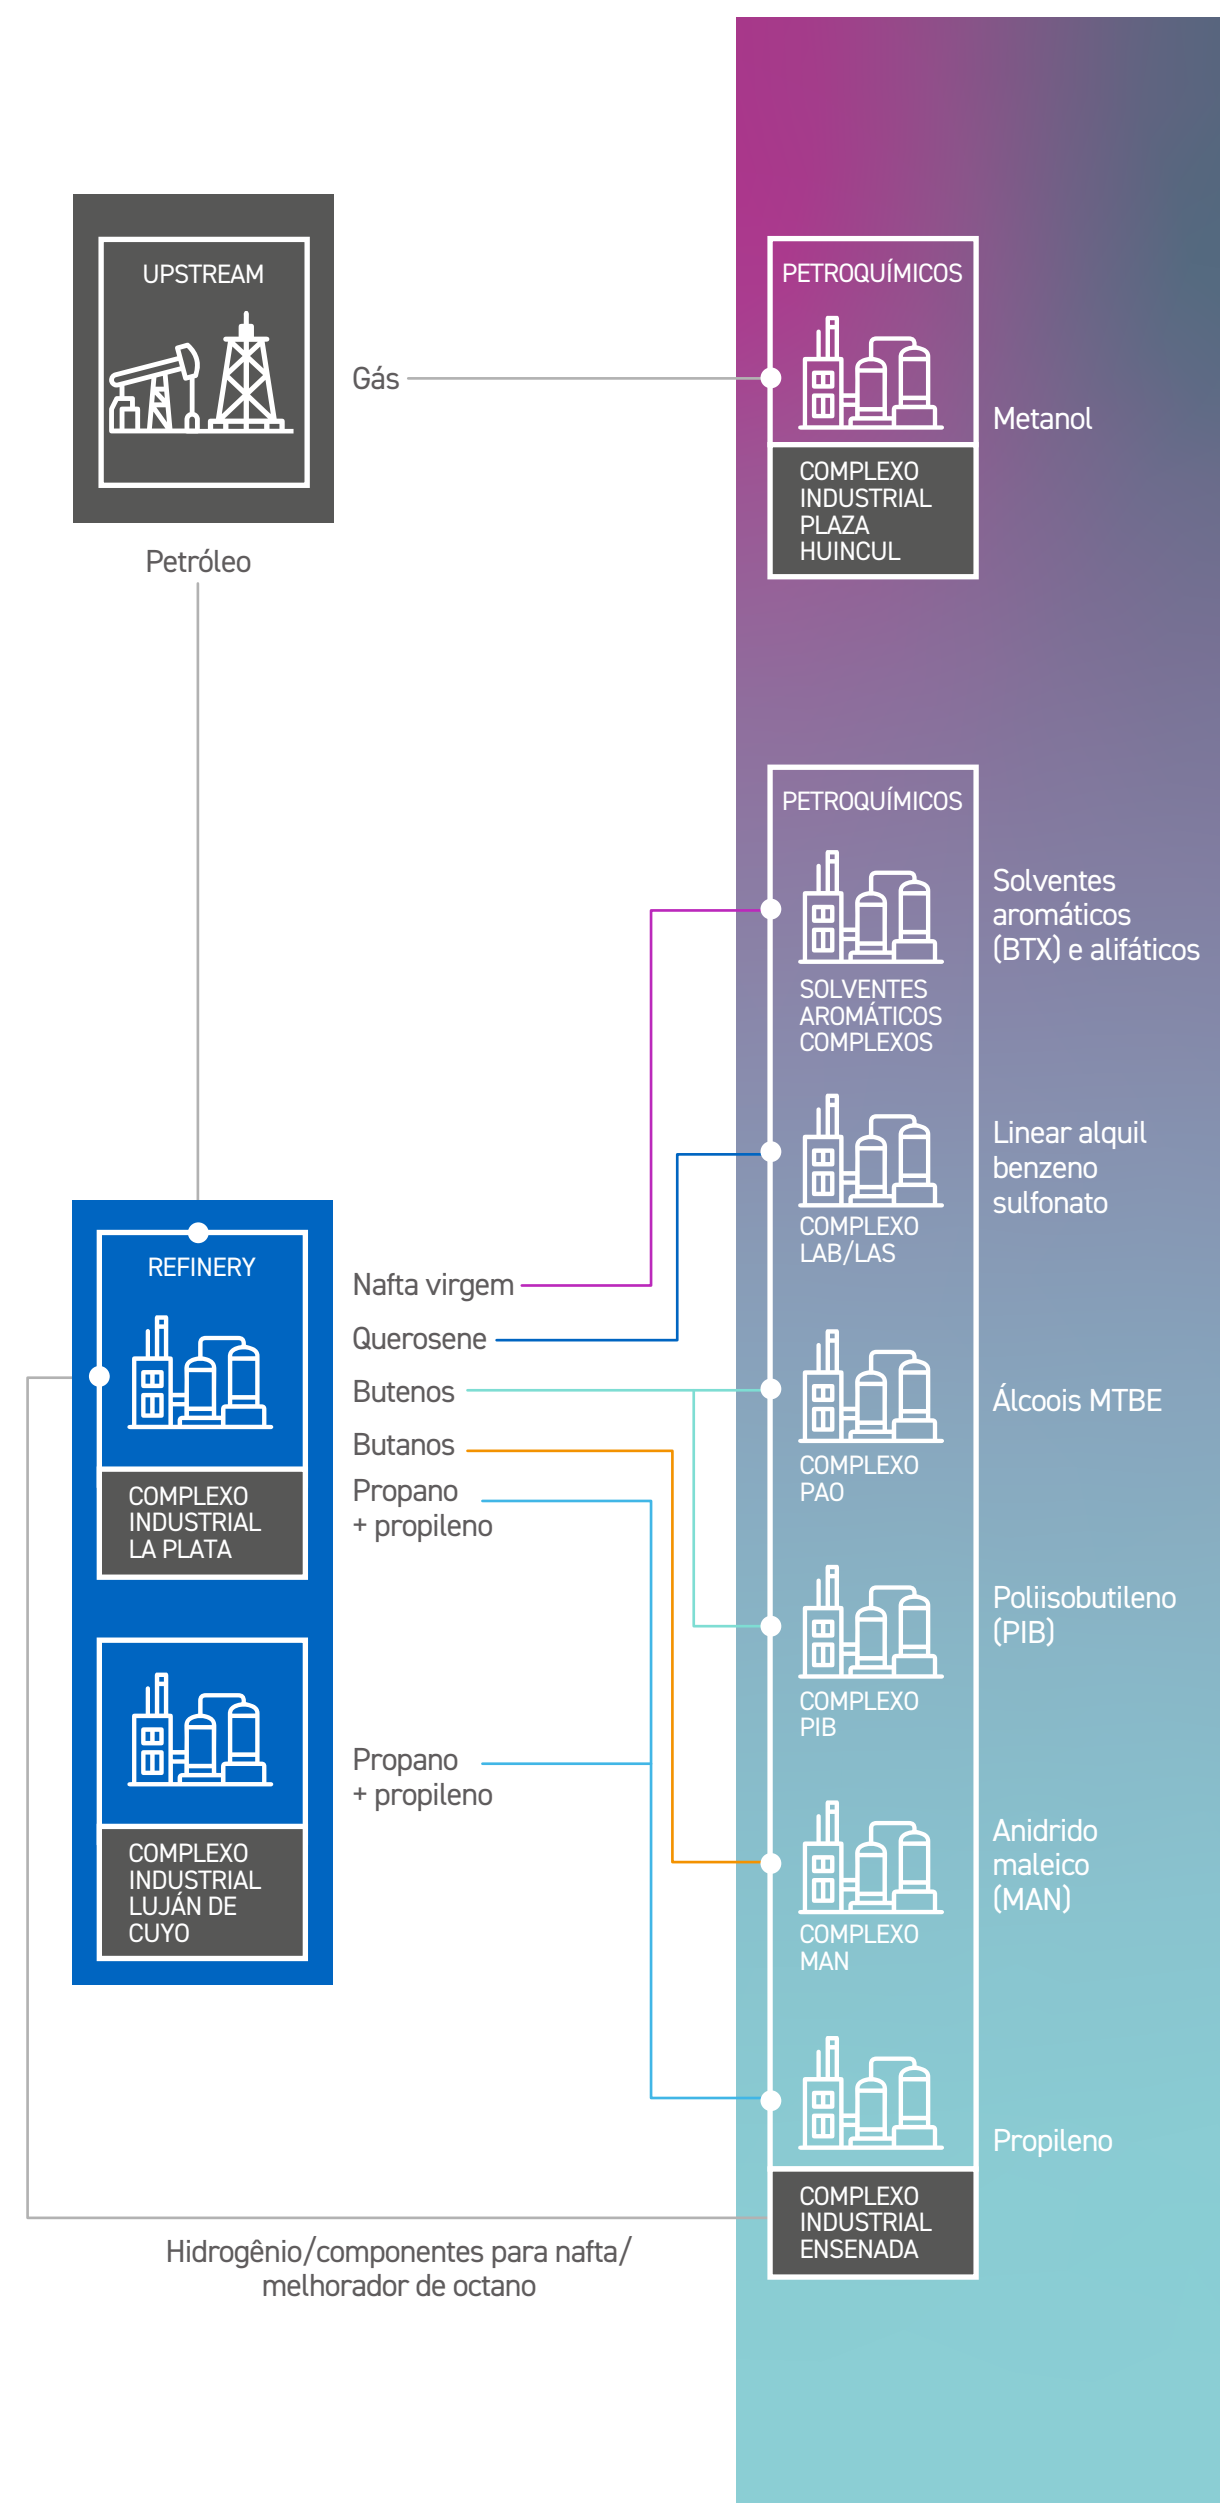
UPSTREAM

Petróleo

Gás

PETROQUÍMICOS

COMPLEXO INDUSTRIAL PLAZA HUINCUL

Metanol

PETROQUÍMICOS

SOLVENTES AROMÁTICOS COMPLEXOS

Solventes aromáticos (BTX) e alifáticos

COMPLEXO LAB/LAS

Linear alquil benzeno sulfonato

REFINERY

COMPLEXO INDUSTRIAL LA PLATA

Nafta virgem

Querosene

Butenos

Butanos

Propano + propileno

COMPLEXO PAO

Álcoois MTBE

COMPLEXO PIB

Poliisobutileno (PIB)

COMPLEXO INDUSTRIAL LUJÁN DE CUYO

Propano + propileno

COMPLEXO MAN

Anidrido maleico (MAN)

Propileno

COMPLEXO INDUSTRIAL ENSENADA

Hidrogênio/componentes para nafta/ melhorador de octano